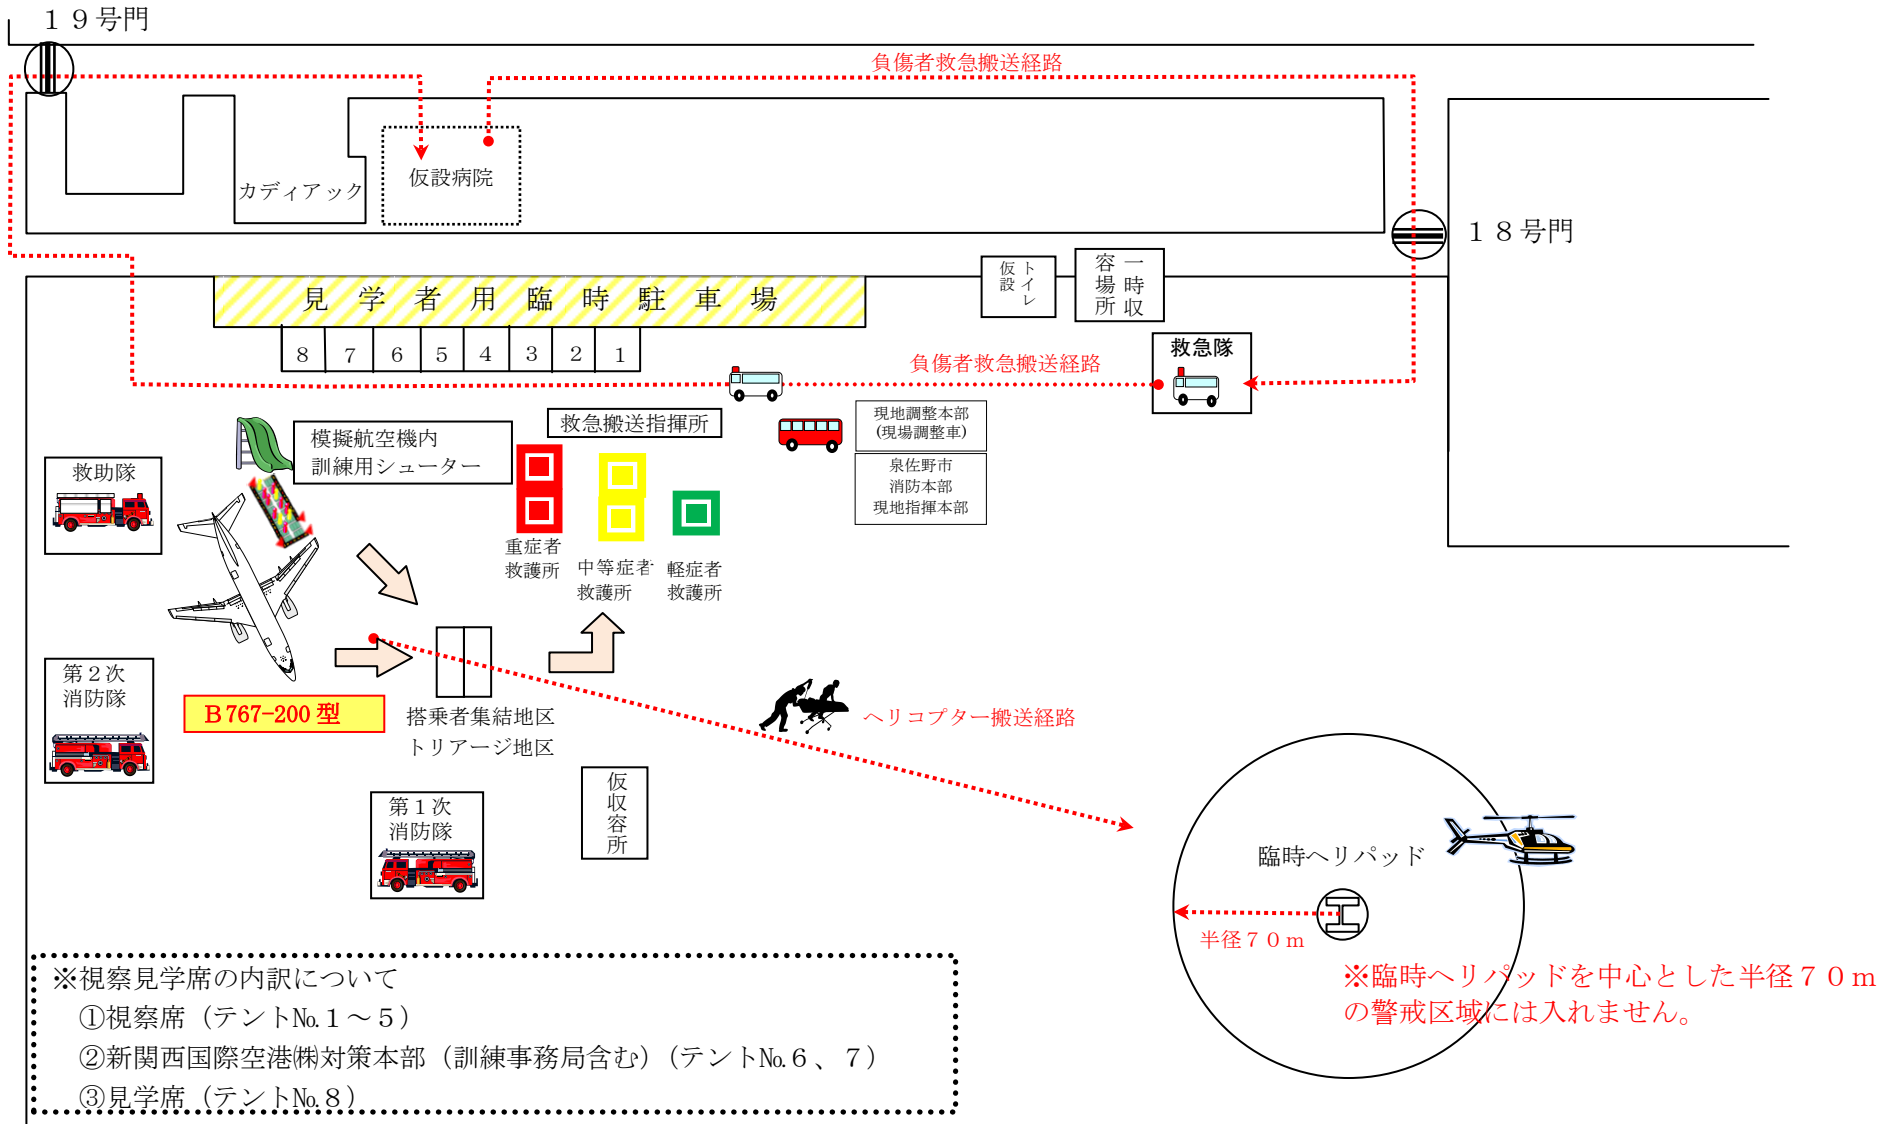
１９号門

負傷者救急搬送経路

カディアック

仮設病院

１８号門

仮設トイレ

一時収容場所

見　学　者　用　臨　時　駐　車　場

| 8 | 7 | 6 | 5 | 4 | 3 | 2 | 1 |
|---|---|---|---|---|---|---|---|

負傷者救急搬送経路

救急隊

救急搬送指揮所

現地調整本部
(現場調整車)

泉佐野市
消防本部
現地指揮本部

模擬航空機内
訓練用シューター

救助隊

重症者
救護所

中等症者
救護所

軽症者
救護所

第２次
消防隊

B767-200 型

搭乗者集結地区
トリアージ地区

ヘリコプター搬送経路

仮収容所

第１次
消防隊

臨時ヘリパッド

半径７０ｍ

※臨時ヘリパッドを中心とした半径７０ｍの警戒区域には入れません。

※視察見学席の内訳について
①視察席（テントNo.１～５）
②新関西国際空港㈱対策本部（訓練事務局含む）（テントNo.６、７）
③見学席（テントNo.８）